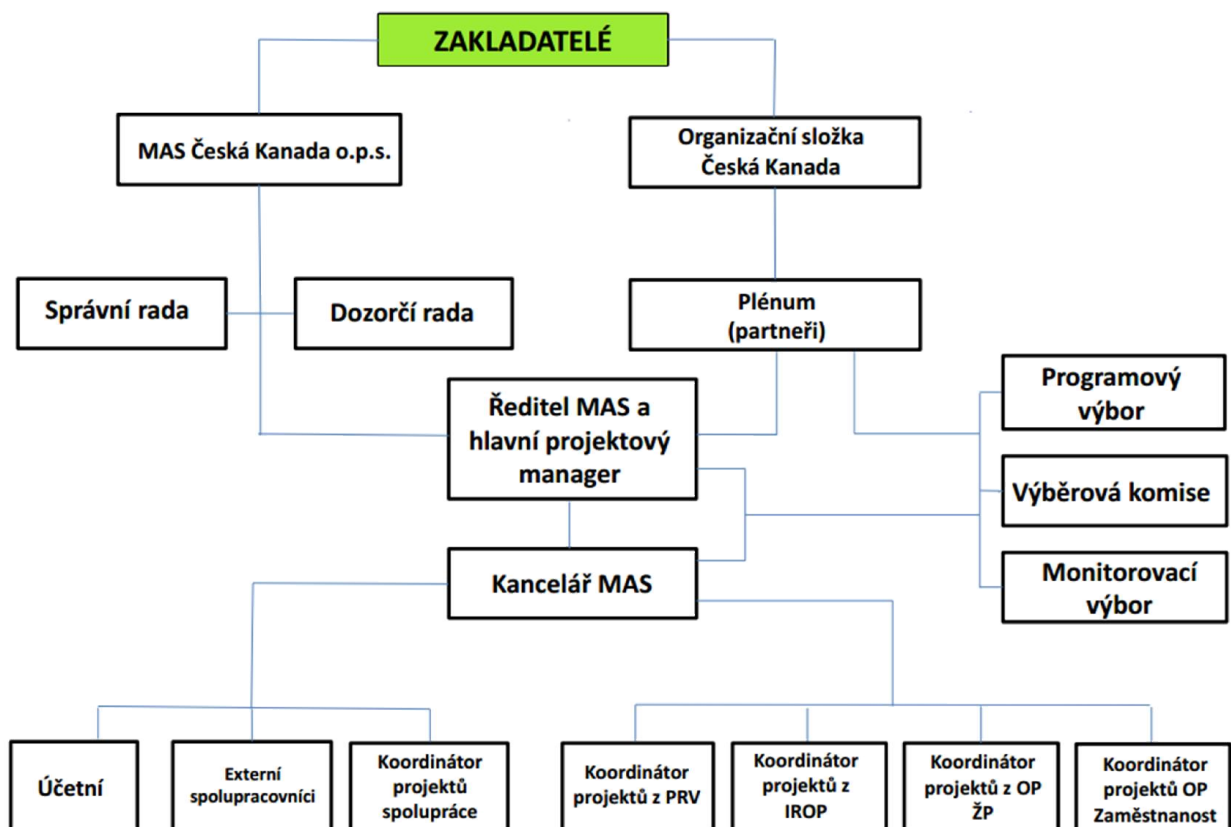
ZAKLADATELÉ

MAS Česká Kanada o.p.s.

Organizační složka Česká Kanada

Správní rada

Dozorčí rada

Plénum (partneři)

Ředitel MAS a hlavní projektový manager

Programový výbor

Výběrová komise

Monitorovací výbor

Kancelář MAS

Účetní

Externí spolupracovníci

Koordinátor projektů spolupráce

Koordinátor projektů z PRV

Koordinátor projektů z IROP

Koordinátor projektů z OP ŽP

Koordinátor projektů OP Zaměstnanost